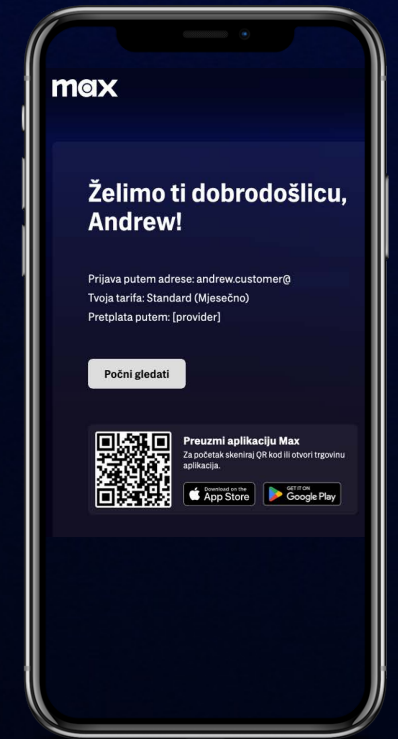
max

Želimo ti dobrodošlicu, Andrew!

Prijava putem adrese: andrew.customer@
Tvoja tarifa: Standard (Mjesečno)
Pretplata putem: [provider]

Počni gledati

Preuzmi aplikaciju Max
Za početak skeniraj QR kod ili otvori trgovinu aplikacija.

Download on the App Store

GET IT ON Google Play